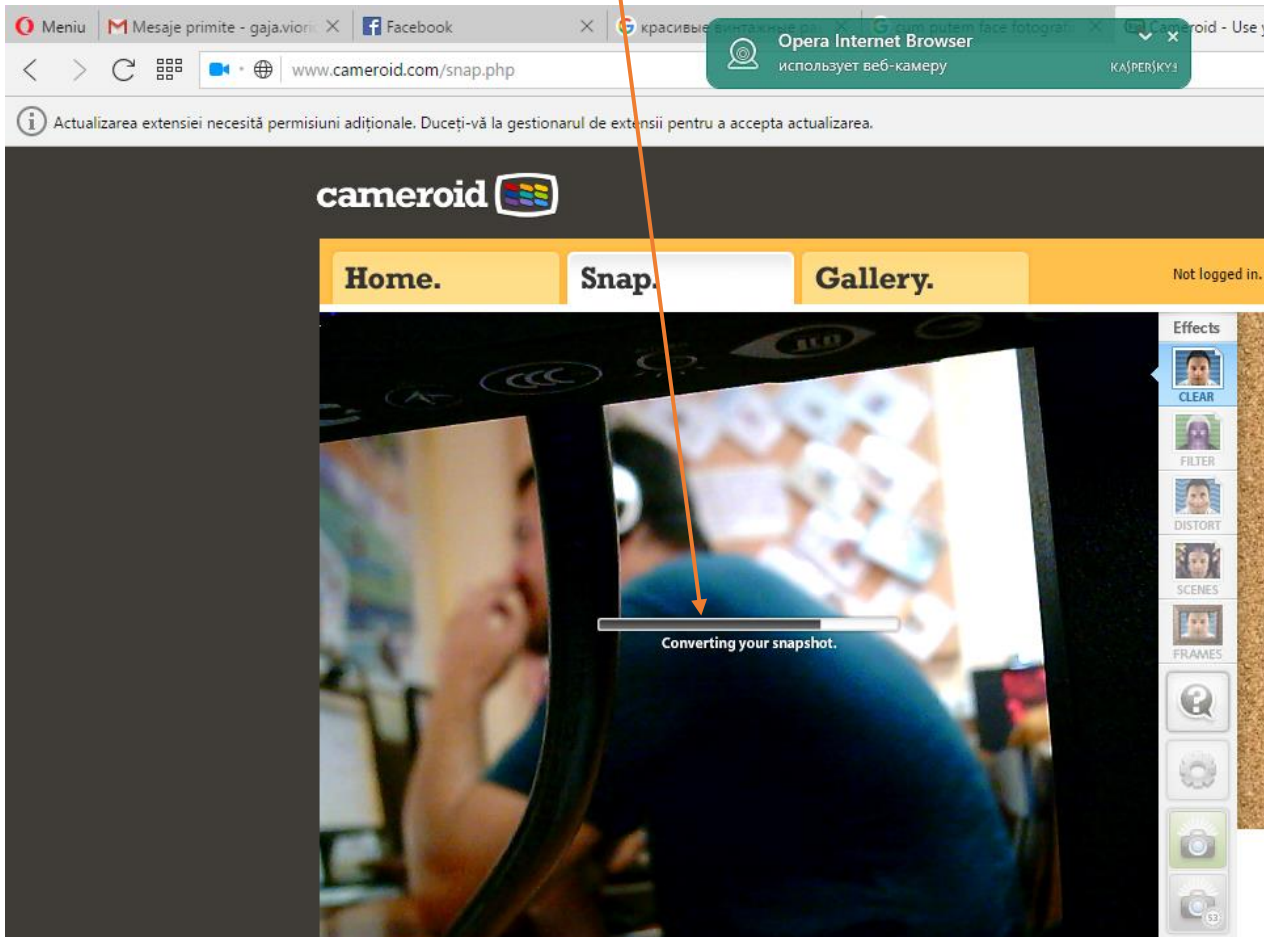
Meniu
Mesaje primite - gaja.vioric
Facebook
красивые винтажные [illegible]
cum putem face fotografi
Cameroid - Use y

Opera Internet Browser
использует веб-камеру
KASPERSKY

www.cameroid.com/snap.php

Actualizarea extensiei necesită permisiuni adiționale. Duceți-vă la gestionarul de extensii pentru a accepta actualizarea.

cameroid

Home.
Snap.
Gallery.
Not logged in.

Effects
CLEAR
FILTER
DISTORT
SCENES
FRAMES

Converting your snapshot.